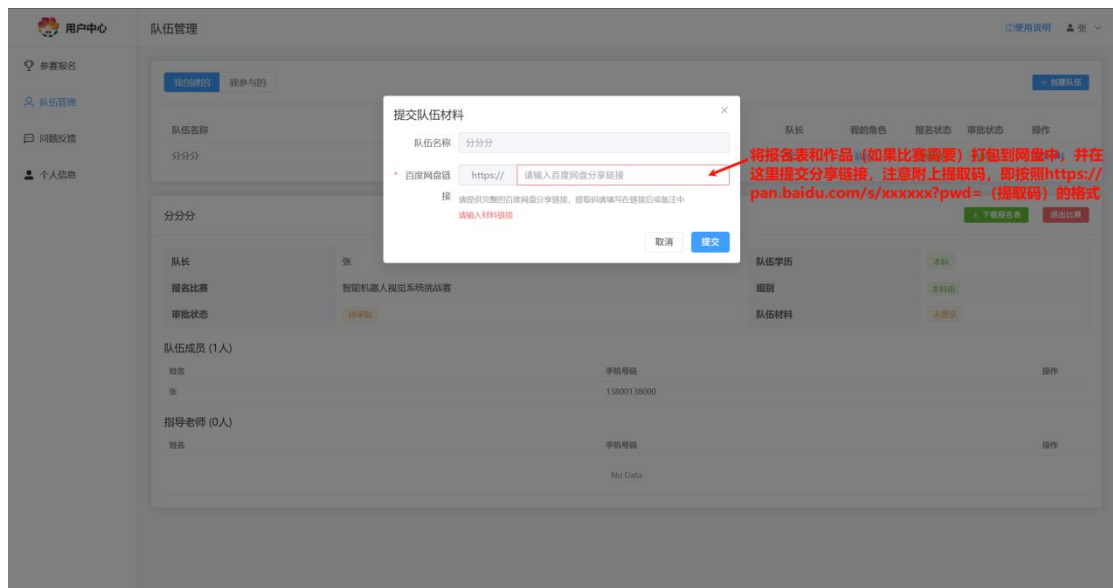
用户中心

参赛报名
队伍管理
问题反馈
个人信息

队伍管理

使用说明 张

我创建的 我参与的

+ 创建队伍

队伍名称
分分分

队长 我的角色 报名状态 审批状态 操作

分分分

+ 下载报名表 退出比赛

| 队长 | 张 | 队伍学历 | 本科 |
|---|---|---|---|
| 报名比赛 | 智能机器人视觉系统挑战赛 | 组别 | 本科组 |
| 审批状态 | 待审批 | 队伍材料 | 未提交 |

队伍成员 (1人)

| 姓名 | 手机号码 | 操作 |
|---|---|---|
| 张 | 13800138000 | |

指导老师 (0人)

| 姓名 | 手机号码 | 操作 |
|---|---|---|
| | No Data | |

提交队伍材料

队伍名称 分分分

* 百度网盘链接 https:// 请输入百度网盘分享链接

请提供完整的百度网盘分享链接，提取码请填写在链接后或备注中
请输入材料链接

取消 提交

将报名表和作品（如果比赛需要）打包到网盘中，并在这里提交分享链接，注意附上提取码，即按照https://pan.baidu.com/s/xxxxxx?pwd=（提取码）的格式